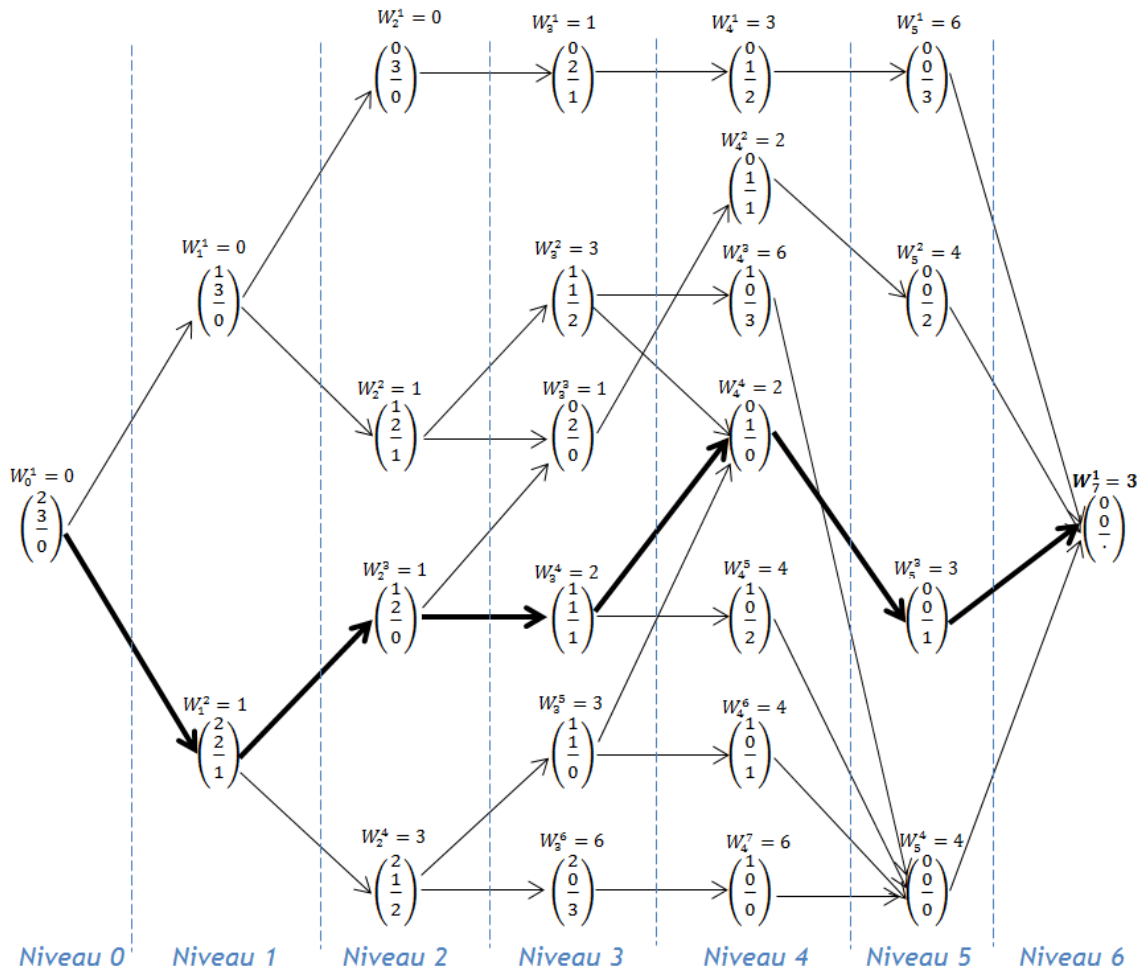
$W_2^1 = 0$ $\begin{pmatrix}0\\3\\0\end{pmatrix}$

$W_3^1 = 1$ $\begin{pmatrix}0\\2\\1\end{pmatrix}$

$W_4^1 = 3$ $\begin{pmatrix}0\\1\\2\end{pmatrix}$

$W_5^1 = 6$ $\begin{pmatrix}0\\0\\3\end{pmatrix}$

$W_4^2 = 2$ $\begin{pmatrix}0\\1\\1\end{pmatrix}$

$W_1^1 = 0$ $\begin{pmatrix}1\\3\\0\end{pmatrix}$

$W_3^2 = 3$ $\begin{pmatrix}1\\1\\2\end{pmatrix}$

$W_4^3 = 6$ $\begin{pmatrix}1\\0\\3\end{pmatrix}$

$W_5^2 = 4$ $\begin{pmatrix}0\\0\\2\end{pmatrix}$

$W_2^2 = 1$ $\begin{pmatrix}1\\2\\1\end{pmatrix}$

$W_3^3 = 1$ $\begin{pmatrix}0\\2\\0\end{pmatrix}$

$W_4^4 = 2$ $\begin{pmatrix}0\\1\\0\end{pmatrix}$

$W_0^1 = 0$ $\begin{pmatrix}2\\3\\0\end{pmatrix}$

$W_7^1 = 3$ $\begin{pmatrix}0\\0\\.\end{pmatrix}$

$W_2^3 = 1$ $\begin{pmatrix}1\\2\\0\end{pmatrix}$

$W_3^4 = 2$ $\begin{pmatrix}1\\1\\1\end{pmatrix}$

$W_4^5 = 4$ $\begin{pmatrix}1\\0\\2\end{pmatrix}$

$W_5^3 = 3$ $\begin{pmatrix}0\\0\\1\end{pmatrix}$

$W_1^2 = 1$ $\begin{pmatrix}2\\2\\1\end{pmatrix}$

$W_3^5 = 3$ $\begin{pmatrix}1\\1\\0\end{pmatrix}$

$W_4^6 = 4$ $\begin{pmatrix}1\\0\\1\end{pmatrix}$

$W_2^4 = 3$ $\begin{pmatrix}2\\1\\2\end{pmatrix}$

$W_3^6 = 6$ $\begin{pmatrix}2\\0\\3\end{pmatrix}$

$W_4^7 = 6$ $\begin{pmatrix}1\\0\\0\end{pmatrix}$

$W_5^4 = 4$ $\begin{pmatrix}0\\0\\0\end{pmatrix}$

Niveau 0 Niveau 1 Niveau 2 Niveau 3 Niveau 4 Niveau 5 Niveau 6